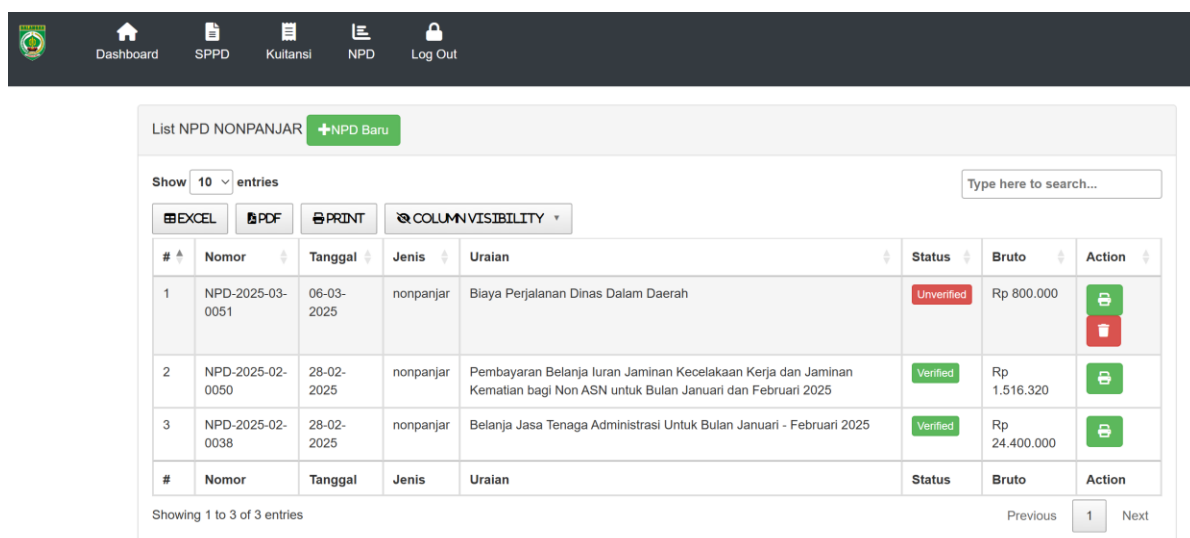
Dashboard SPPD Kuitansi NPD Log Out

List NPD NONPANJAR +NPD Baru

Show 10 entries

Type here to search...

EXCEL PDF PRINT COLUMN VISIBILITY

| # | Nomor | Tanggal | Jenis | Uraian | Status | Bruto | Action |
|---|---|---|---|---|---|---|---|
| 1 | NPD-2025-03-0051 | 06-03-2025 | nonpanjar | Biaya Perjalanan Dinas Dalam Daerah | Unverified | Rp 800.000 | |
| 2 | NPD-2025-02-0050 | 28-02-2025 | nonpanjar | Pembayaran Belanja Iuran Jaminan Kecelakaan Kerja dan Jaminan Kematian bagi Non ASN untuk Bulan Januari dan Februari 2025 | Verified | Rp 1.516.320 | |
| 3 | NPD-2025-02-0038 | 28-02-2025 | nonpanjar | Belanja Jasa Tenaga Administrasi Untuk Bulan Januari - Februari 2025 | Verified | Rp 24.400.000 | |
| # | Nomor | Tanggal | Jenis | Uraian | Status | Bruto | Action |

Showing 1 to 3 of 3 entries

Previous 1 Next